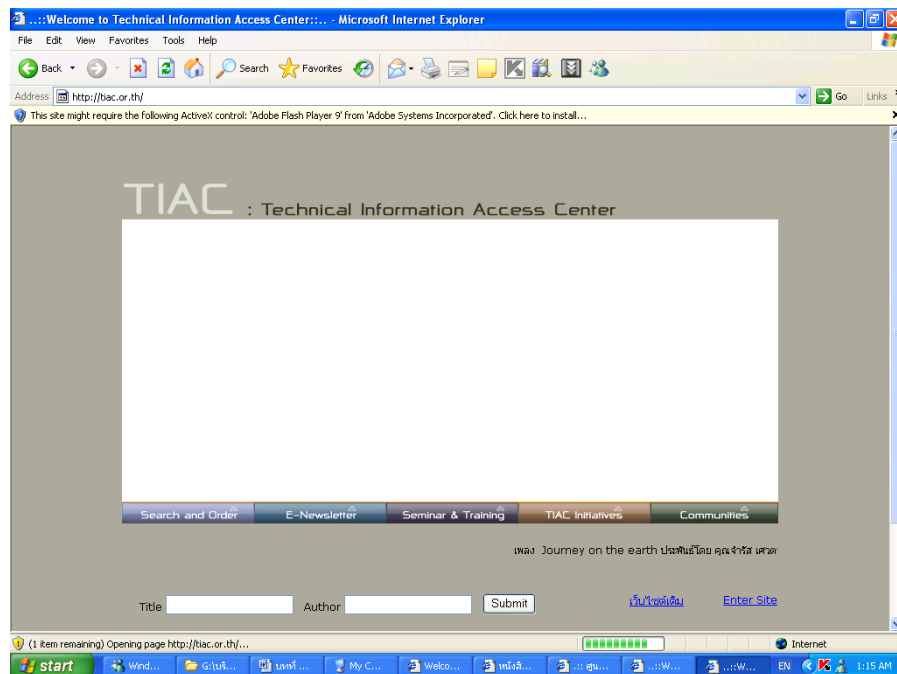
..::Welcome to Technical Information Access Center::.. - Microsoft Internet Explorer

File Edit View Favorites Tools Help

Back Search Favorites

Address http://tiac.or.th/ Go Links

This site might require the following ActiveX control: 'Adobe Flash Player 9' from 'Adobe Systems Incorporated'. Click here to install...

TIAC : Technical Information Access Center

Search and Order | E-Newsletter | Seminar & Training | TIAC Initiatives | Communities

เพลง Journey on the earth ประพันธ์โดย คุณจำรัส เศวต

Title Author Submit

เว็บไซต์เดิม Enter Site

(1 item remaining) Opening page http://tiac.or.th/... Internet

start Wind... G:\บริ... บทที่ ... My C... Welco... หนังสื... ..:: ศูน... ..::W... ..::W... EN 1:15 AM